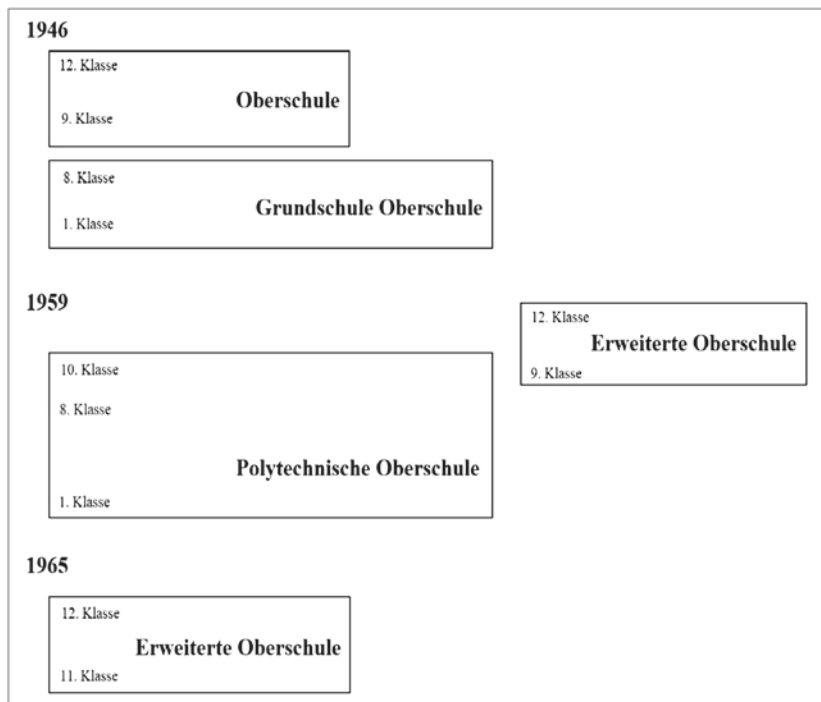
1946

12. Klasse
Oberschule
9. Klasse

8. Klasse
Grundschule Oberschule
1. Klasse

1959

12. Klasse
Erweiterte Oberschule
9. Klasse

10. Klasse
8. Klasse
Polytechnische Oberschule
1. Klasse

1965

12. Klasse
Erweiterte Oberschule
11. Klasse